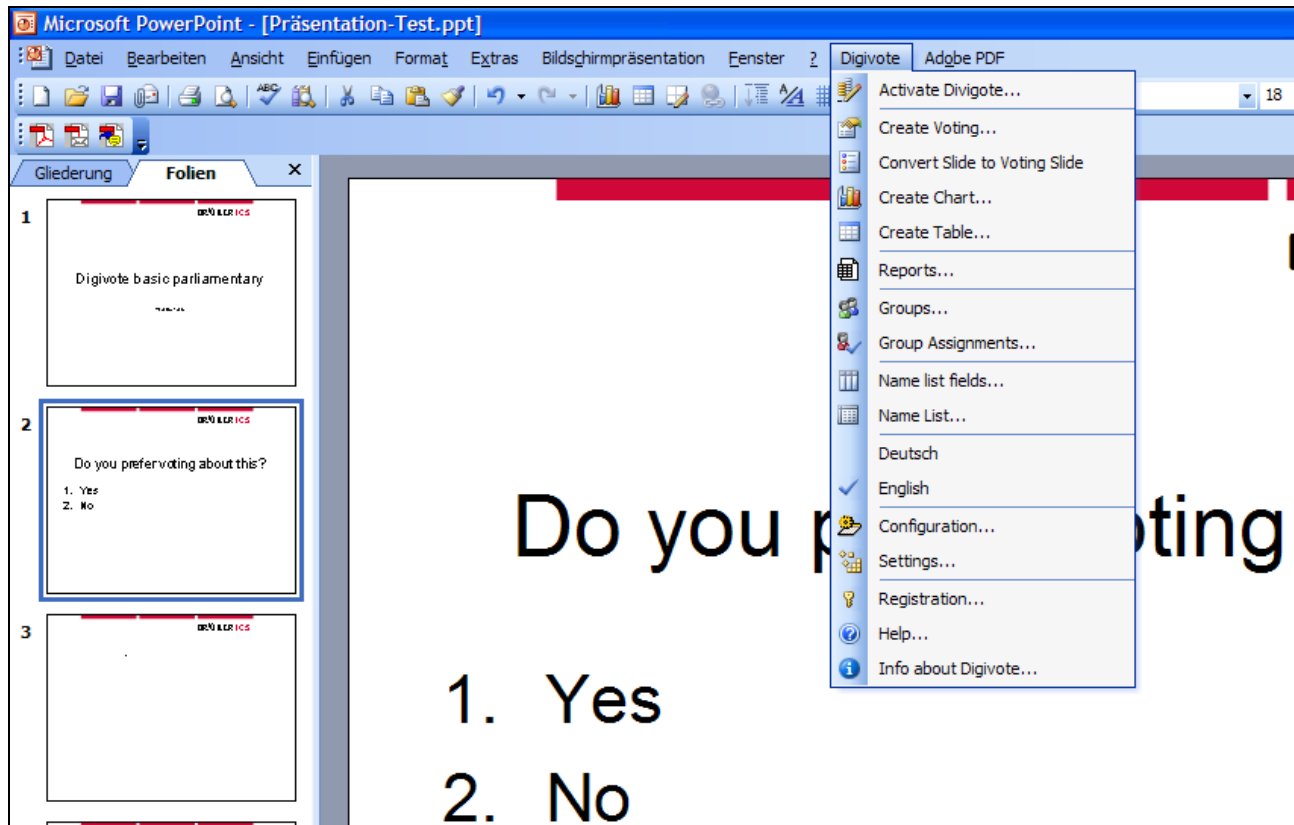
Microsoft PowerPoint - [Präsentation-Test.ppt]

Datei Bearbeiten Ansicht Einfügen Format Extras Bildschirmpräsentation Fenster ? Digivote Adobe PDF

18

Gliederung Folien ×

1
DIGIVOTE ICS
Digivote basic parliamentary

2
DIGIVOTE ICS
Do you prefervoting about this?
1. Yes
2. No

3
DIGIVOTE ICS

Activate Divigote...
Create Voting...
Convert Slide to Voting Slide
Create Chart...
Create Table...
Reports...
Groups...
Group Assignments...
Name list fields...
Name List...
Deutsch
English
Configuration...
Settings...
Registration...
Help...
Info about Digivote...

Do you p oting

1. Yes
2. No